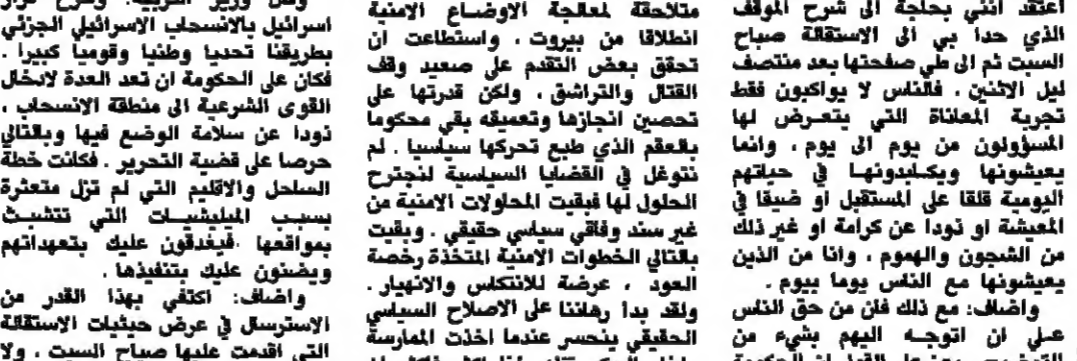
اعتقد انني بحاجة الى شرح الموقف الذي حدا بي الى الاستقالة صباح السبت ثم الى طي صفحتها بعد منتصف ليل الاثنين . فالناس لا يواكبون فقط تجربة المعاناة التي يتعرض لها المسؤولون من يوم الى يوم ، وانما يعيشونها ويكابدونها في حياتهم اليومية قلقا على المستقبل او ضيقا في المعيشة او ذودا عن كرامة او غير ذلك من الشجون والهموم ، وانا من الذين يعيشونها مع الناس يوما بيوم .

واضاف: مع ذلك فان من حق الناس علي ان اتوجه اليهم بشيء من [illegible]

متلاحقة لمعالجة الاوضاع الامنية انطلاقا من بيروت . واستطاعت ان تحقق بعض التقدم على صعيد وقف القتال والتراشق . ولكن قدرتها على تحصين انجازها وتعميقه بقي محكوما بالعقم الذي طبع تحركها سياسيا . لم نتوغل في القضايا السياسية لنجترح الحلول لها فبقيت المحاولات الامنية من غير سند وفاقي سياسي حقيقي . وبقيت بالتالي الخطوات الامنية المتخذة رخصة العود ، عرضة للانتكاس والانهيار . ولقد بدا رهاننا على الاصلاح السياسي الحقيقي ينحسر عندما اخذت الممارسة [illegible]

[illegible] اسرائيل بالانسحاب الاسرائيلي الجزئي بطريقتا تحديا وطنيا وقوميا كبيرا . فكان على الحكومة ان تعد العدة لادخال القوى الشرعية الى منطقة الانسحاب ، ذودا عن سلامة الوضع فيها وبالتالي حرصا على قضية التحرير . فكانت خطة الساحل والاقاليم التي لم تزل متعثرة بسبب الميليشيات التي تتشبث بمواقعها .فيغدقون عليك بتعهداتهم ويضنون عليك بتنفيذها .

واضاف: اكتفي بهذا القدر من الاسترسال في عرض حيثيات الاستقالة التي اقدمت عليها صباح السبت ، ولا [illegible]